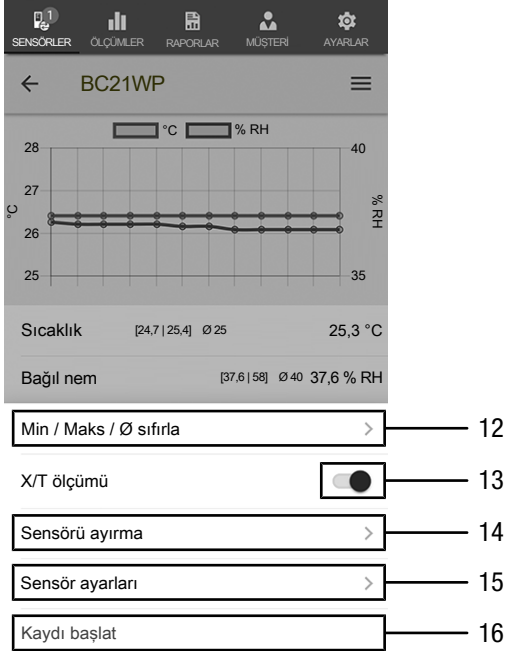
1
SENSÖRLER ÖLÇÜMLER RAPORLAR MÜŞTERİ AYARLAR

← BC21WP ≡

°C % RH

28
27
°C
26
25

40
% RH
35

Sıcaklık [24,7 | 25,4] Ø 25 25,3 °C

Bağıl nem [37,6 | 58] Ø 40 37,6 % RH

Min / Maks / Ø sıfırla > 12

X/T ölçümü 13

Sensörü ayırma > 14

Sensör ayarları > 15

Kaydı başlat 16